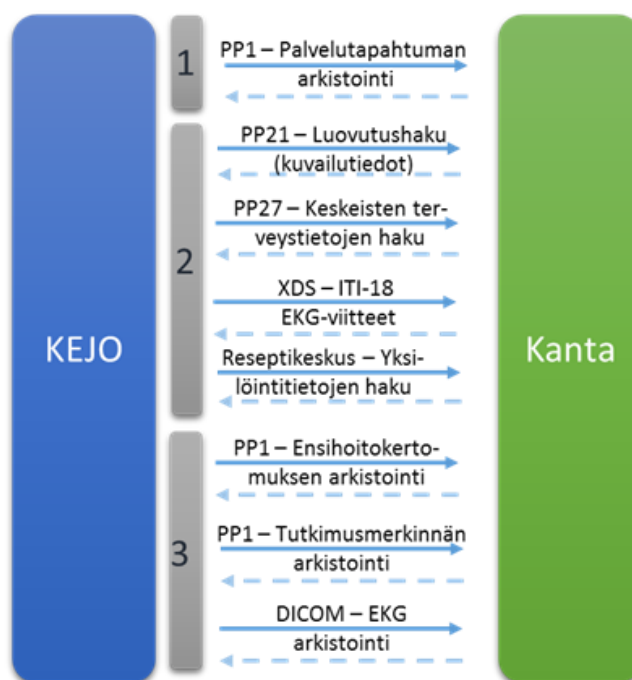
KEJO

1

PP1 – Palvelutapahtuman arkistointi

2

PP21 – Luovutushaku (kuvailutiedot)

PP27 – Keskeisten terveystietojen haku

XDS – ITI-18 EKG-viitteet

Reseptikeskus – Yksilöintitietojen haku

3

PP1 – Ensihoitokertomuksen arkistointi

PP1 – Tutkimusmerkinnän arkistointi

DICOM – EKG arkistointi

Kanta